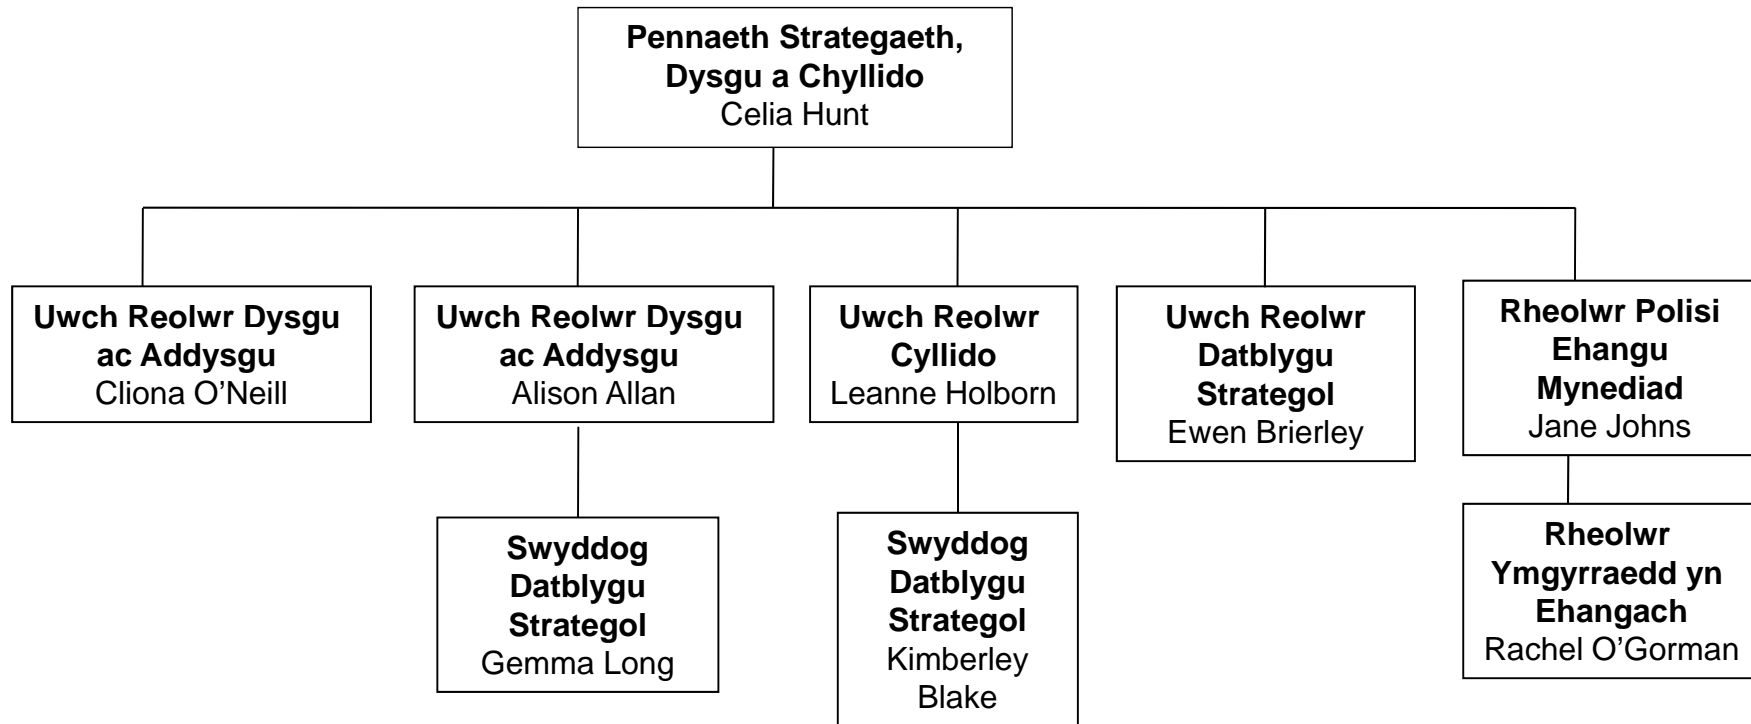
**Pennaeth Strategaeth, Dysgu a Chyllido**
Celia Hunt

**Uwch Reolwr Dysgu ac Addysgu**
Cliona O’Neill

**Uwch Reolwr Dysgu ac Addysgu**
Alison Allan

**Swyddog Datblygu Strategol**
Gemma Long

**Uwch Reolwr Cyllido**
Leanne Holborn

**Swyddog Datblygu Strategol**
Kimberley Blake

**Uwch Reolwr Datblygu Strategol**
Ewen Brierley

**Rheolwr Polisi Ehangu Mynediad**
Jane Johns

**Rheolwr Ymgyrraedd yn Ehangach**
Rachel O’Gorman